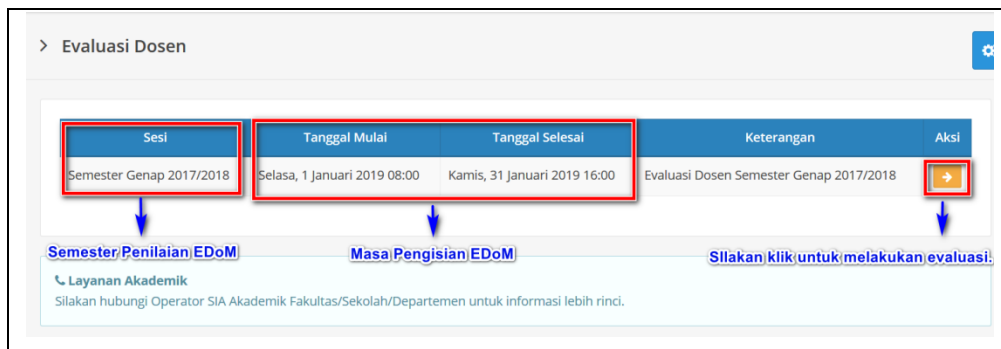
> Evaluasi Dosen

| Sesi | Tanggal Mulai | Tanggal Selesai | Keterangan | Aksi |
|---|---|---|---|---|
| Semester Genap 2017/2018 | Selasa, 1 Januari 2019 08:00 | Kamis, 31 Januari 2019 16:00 | Evaluasi Dosen Semester Genap 2017/2018 | → |

Semester Penilaian EDoM

Masa Pengisian EDoM

SIlakan klik untuk melakukan evaluasi.

Layanan Akademik
Silakan hubungi Operator SIA Akademik Fakultas/Sekolah/Departemen untuk informasi lebih rinci.